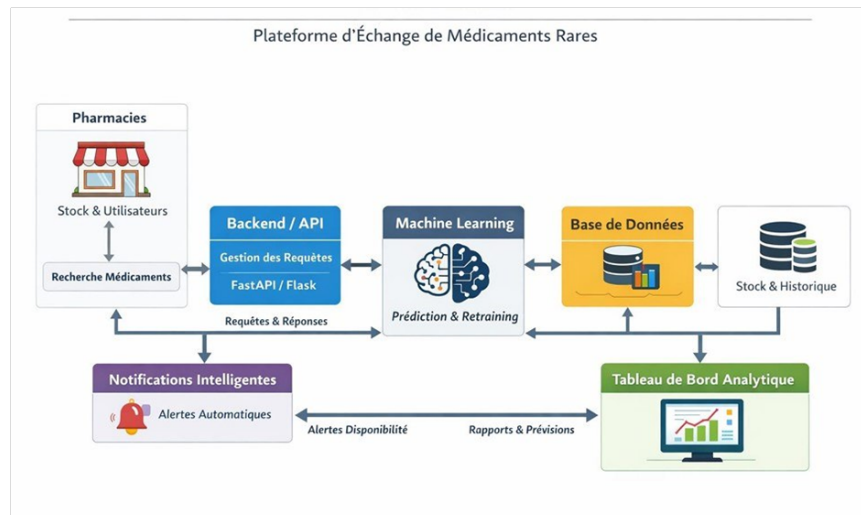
Plateforme d'Échange de Médicaments Rares

Pharmacies

Stock & Utilisateurs

Recherche Médicaments

Backend / API

Gestion des Requêtes

FastAPI / Flask

Machine Learning

Prédiction & Retraining

Base de Données

Stock & Historique

Requêtes & Réponses

Notifications Intelligentes

Alertes Automatiques

Alertes Disponibilité

Rapports & Prévisions

Tableau de Bord Analytique